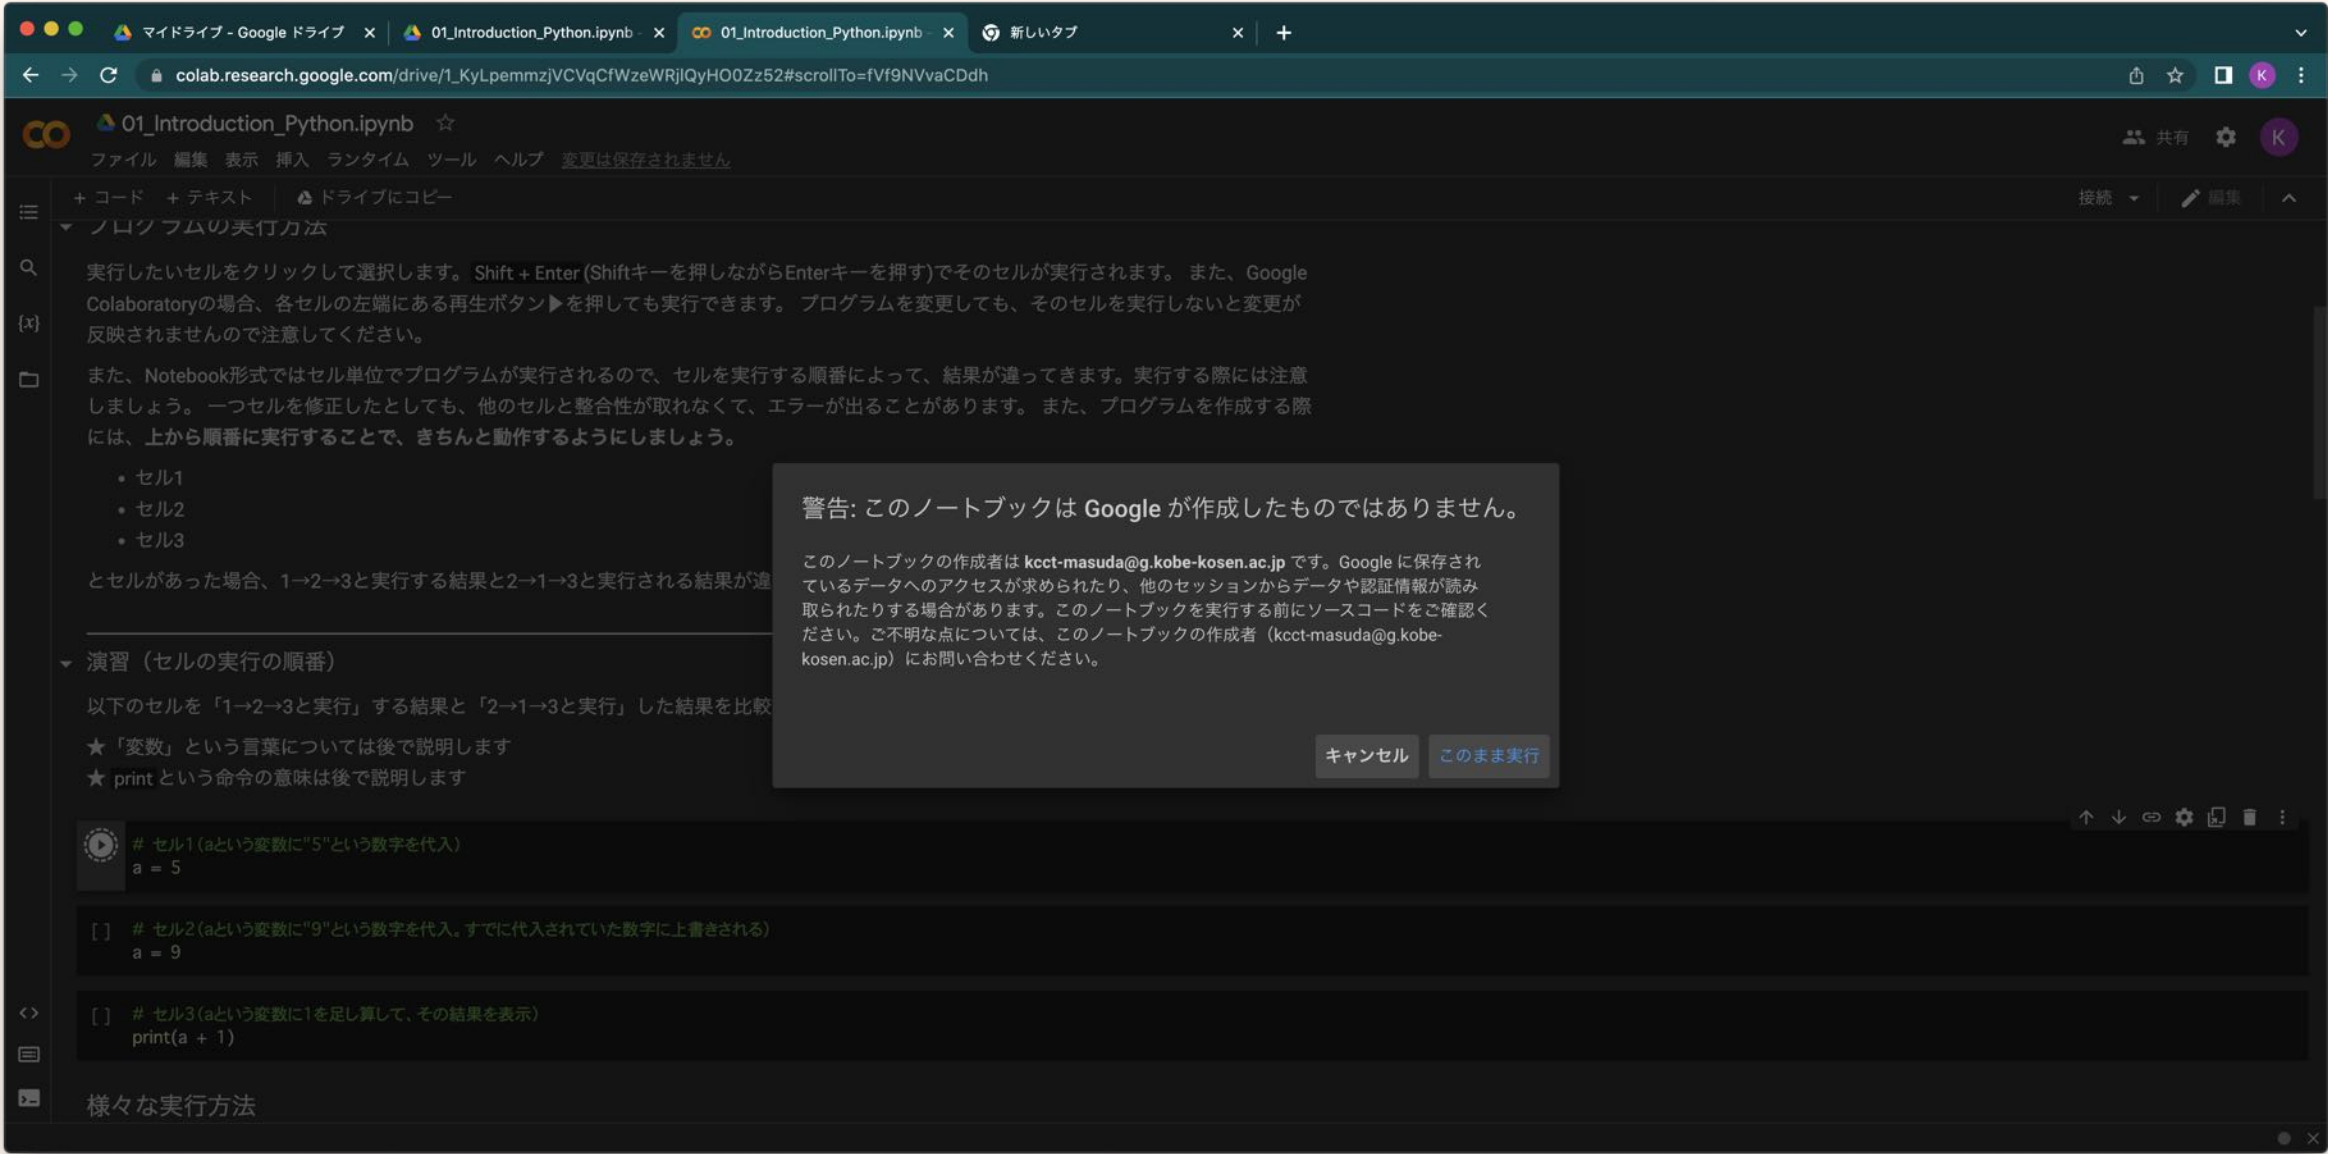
マイドライブ - Google ドライブ ×
01_Introduction_Python.ipynb ×
01_Introduction_Python.ipynb ×
新しいタブ ×
+

colab.research.google.com/drive/1_KyLpemmzjVCVqCfWzeWRjlQyHO0Zz52#scrollTo=fVf9NVvaCDdh

CO 01_Introduction_Python.ipynb ☆
ファイル 編集 表示 挿入 ランタイム ツール ヘルプ 変更は保存されません
共有 K

+ コード + テキスト ドライブにコピー
接続 編集

プログラムの実行方法

実行したいセルをクリックして選択します。Shift + Enter (Shiftキーを押しながらEnterキーを押す)でそのセルが実行されます。 また、Google Colaboratoryの場合、各セルの左端にある再生ボタン▶を押しても実行できます。 プログラムを変更しても、そのセルを実行しないと変更が反映されませんので注意してください。

また、Notebook形式ではセル単位でプログラムが実行されるので、セルを実行する順番によって、結果が違ってきます。実行する際には注意しましょう。 一つセルを修正したとしても、他のセルと整合性が取れなくて、エラーが出ることがあります。 また、プログラムを作成する際には、上から順番に実行することで、きちんと動作するようにしましょう。

- セル1
- セル2
- セル3

とセルがあった場合、1→2→3と実行する結果と2→1→3と実行される結果が違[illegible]

演習（セルの実行の順番）

以下のセルを「1→2→3と実行」する結果と「2→1→3と実行」した結果を比較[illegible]

★「変数」という言葉については後で説明します
★ print という命令の意味は後で説明します

警告: このノートブックは Google が作成したものではありません。

このノートブックの作成者は kcct-masuda@g.kobe-kosen.ac.jp です。Google に保存されているデータへのアクセスが求められたり、他のセッションからデータや認証情報が読み取られたりする場合があります。このノートブックを実行する前にソースコードをご確認ください。ご不明な点については、このノートブックの作成者（kcct-masuda@g.kobe-kosen.ac.jp）にお問い合わせください。

キャンセル このまま実行

# セル1(aという変数に"5"という数字を代入)
a = 5

[ ] # セル2(aという変数に"9"という数字を代入。すでに代入されていた数字に上書きされる)
a = 9

[ ] # セル3(aという変数に1を足し算して、その結果を表示)
print(a + 1)

様々な実行方法